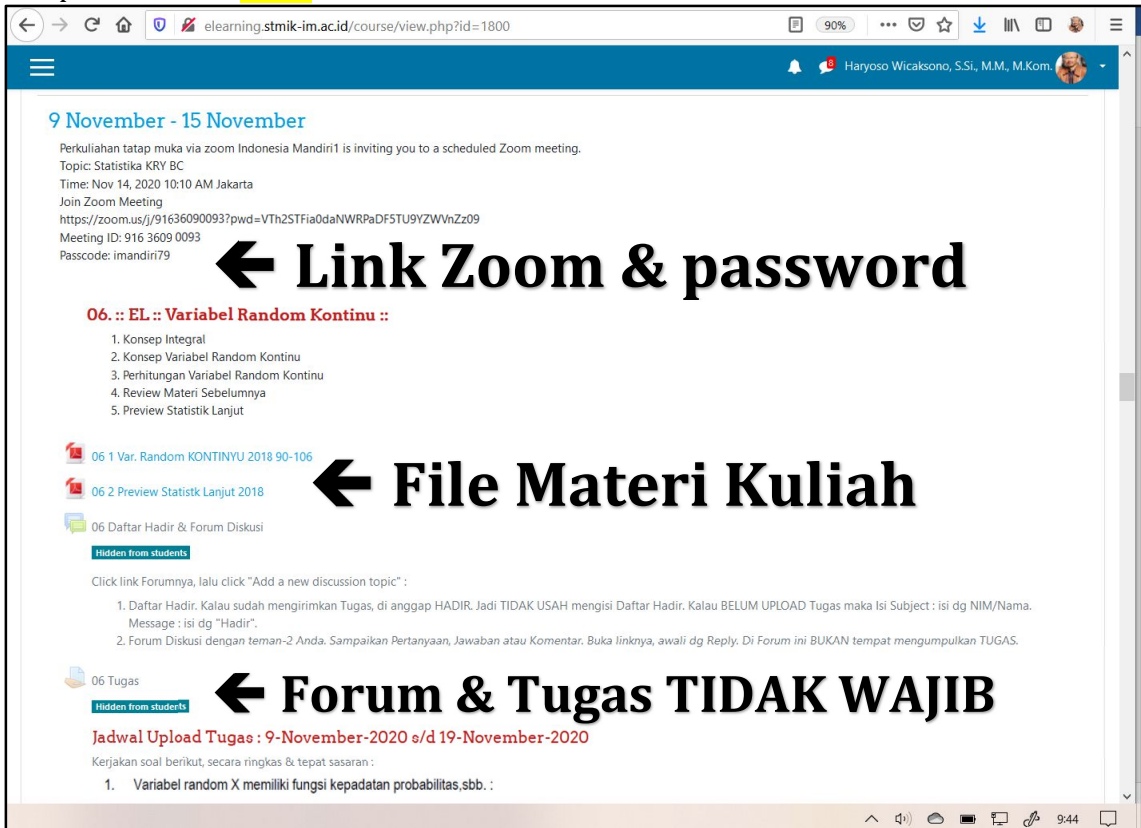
elearning.stmik-im.ac.id/course/view.php?id=1800

90%

Haryoso Wicaksono, S.Si., M.M., M.Kom.

9 November - 15 November

Perkuliahan tatap muka via zoom Indonesia Mandiri1 is inviting you to a scheduled Zoom meeting.
Topic: Statistika KRY BC
Time: Nov 14, 2020 10:10 AM Jakarta
Join Zoom Meeting
https://zoom.us/j/91636090093?pwd=VTh2STFia0daNWRPaDF5TU9YZWVnZz09
Meeting ID: 916 3609 0093
Passcode: imandiri79

← Link Zoom & password

06. :: EL :: Variabel Random Kontinu ::

1. Konsep Integral
2. Konsep Variabel Random Kontinu
3. Perhitungan Variabel Random Kontinu
4. Review Materi Sebelumnya
5. Preview Statistik Lanjut

06 1 Var. Random KONTINYU 2018 90-106

← File Materi Kuliah

06 2 Preview Statistk Lanjut 2018

06 Daftar Hadir & Forum Diskusi

Hidden from students

Click link Forumnya, lalu click "Add a new discussion topic" :

1. Daftar Hadir. Kalau sudah mengirimkan Tugas, di anggap HADIR. Jadi TIDAK USAH mengisi Daftar Hadir. Kalau BELUM UPLOAD Tugas maka Isi Subject : isi dg NIM/Nama. Message : isi dg "Hadir".
2. Forum Diskusi dengan teman-2 Anda. Sampaikan Pertanyaan, Jawaban atau Komentar. Buka linknya, awali dg Reply. Di Forum ini BUKAN tempat mengumpulkan TUGAS.

06 Tugas

← Forum & Tugas TIDAK WAJIB

Hidden from students

Jadwal Upload Tugas : 9-November-2020 s/d 19-November-2020

Kerjakan soal berikut, secara ringkas & tepat sasaran :

1. Variabel random X memiliki fungsi kepadatan probabilitas,sbb. :

9:44